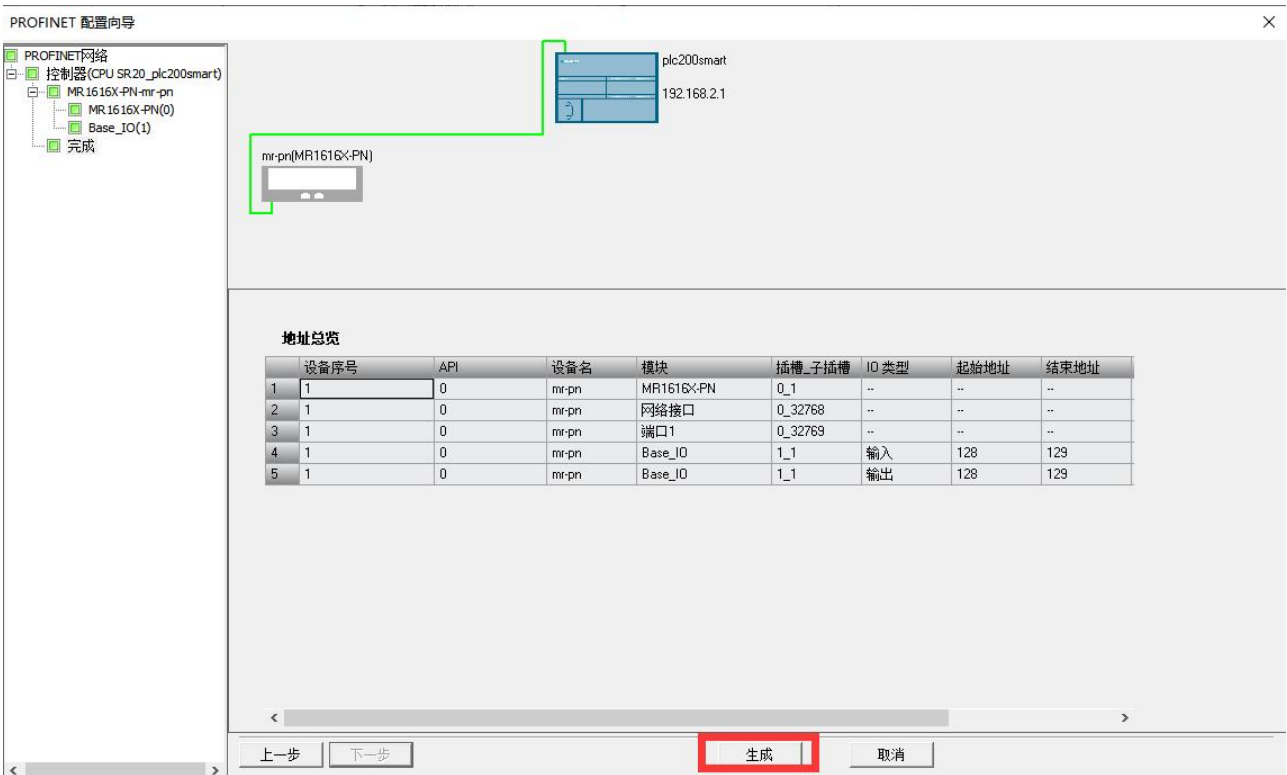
PROFINET 配置向导

×

PROFINET网络
控制器(CPU SR20_plc200smart)
MR1616X-PN-mr-pn
MR1616X-PN(0)
Base_IO(1)
完成

plc200smart
192.168.2.1

mr-pn(MR1616X-PN)

地址总览

| | 设备序号 | API | 设备名 | 模块 | 插槽_子插槽 | IO 类型 | 起始地址 | 结束地址 |
|---|---|---|---|---|---|---|---|---|
| 1 | 1 | 0 | mr-pn | MR1616X-PN | 0_1 | -- | -- | -- |
| 2 | 1 | 0 | mr-pn | 网络接口 | 0_32768 | -- | -- | -- |
| 3 | 1 | 0 | mr-pn | 端口1 | 0_32769 | -- | -- | -- |
| 4 | 1 | 0 | mr-pn | Base_IO | 1_1 | 输入 | 128 | 129 |
| 5 | 1 | 0 | mr-pn | Base_IO | 1_1 | 输出 | 128 | 129 |

上一步 下一步 生成 取消